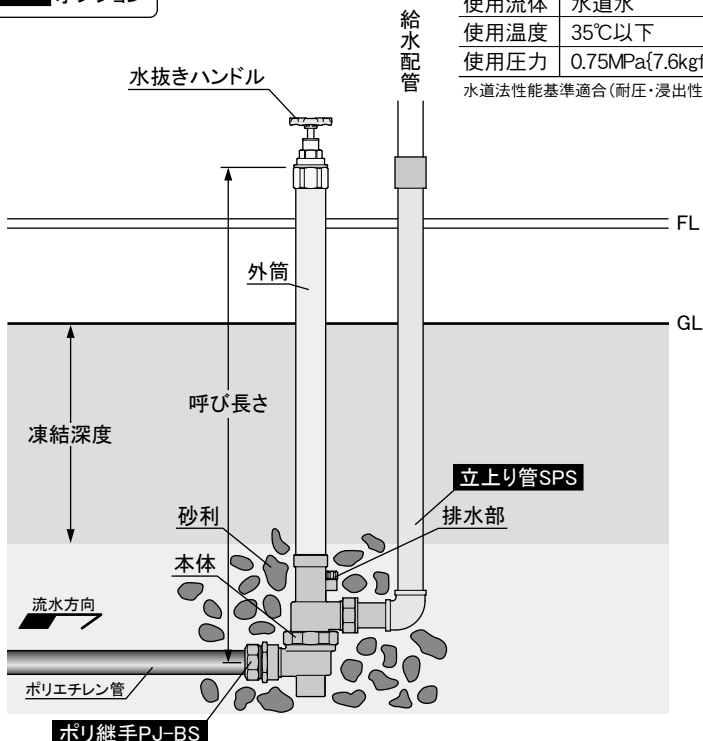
オプション

給水配管

| 使用流体 | 水道水 |
|---|---|
| 使用温度 | 35℃以下 |
| 使用圧力 | 0.75MPa{7.6kgf |

水道法性能基準適合(耐圧・浸出性

水抜きハンドル

FL

外筒

GL

呼び長さ

凍結深度

立上り管SPS

砂利

排水部

本体

流水方向

ポリエチレン管

ポリ継手PJ-BS